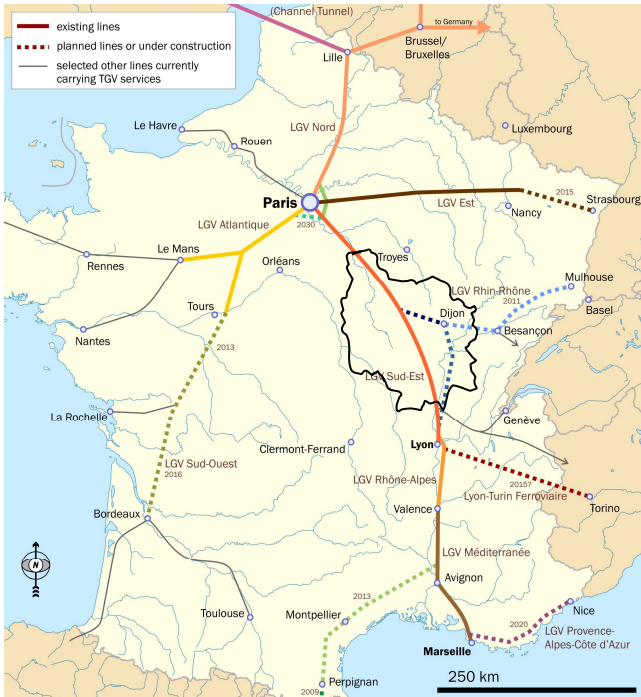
existing lines
planned lines or under construction
selected other lines currently carrying TGV services

(Channel Tunnel)
to Germany
Lille
Brussel/
Bruxelles
LGV Nord
Luxembourg
Le Havre
Rouen
Paris
2030
LGV Atlantique
LGV Est
2015
Strasbourg
Nancy
Le Mans
Rennes
Orléans
Troyes
LGV Rhin-Rhône
2011
Mulhouse
Basel
Dijon
Besançon
Tours
Nantes
2013
LGV Sud-Est
La Rochelle
Genève
Lyon
Clermont-Ferrand
LGV Sud-Ouest
2016
2015?
Torino
LGV Rhône-Alpes
Lyon-Turin Ferroviaire
Bordeaux
Valence
LGV Méditerranée
Avignon
N
2013
Nice
2020
Toulouse
Montpellier
LGV Provence-Alpes-Côte d'Azur
Marseille
Perpignan
2009
250 km